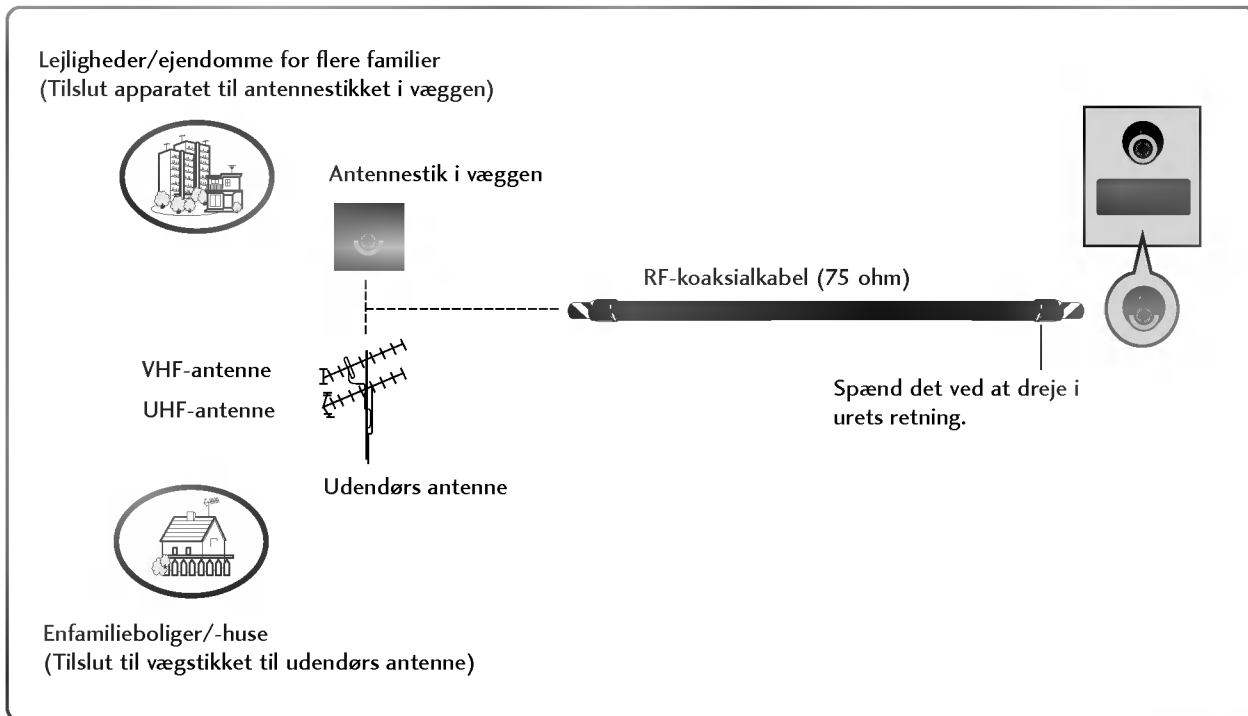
Lejligheder/ejendomme for flere familier
(Tilslut apparatet til antennestikket i væggen)

Antennestik i væggen

RF-koaksialkabel (75 ohm)

VHF-antenne

UHF-antenne

Spænd det ved at dreje i urets retning.

Udendørs antenne

Enfamilieboliger/-huse
(Tilslut til vægstikket til udendørs antenne)